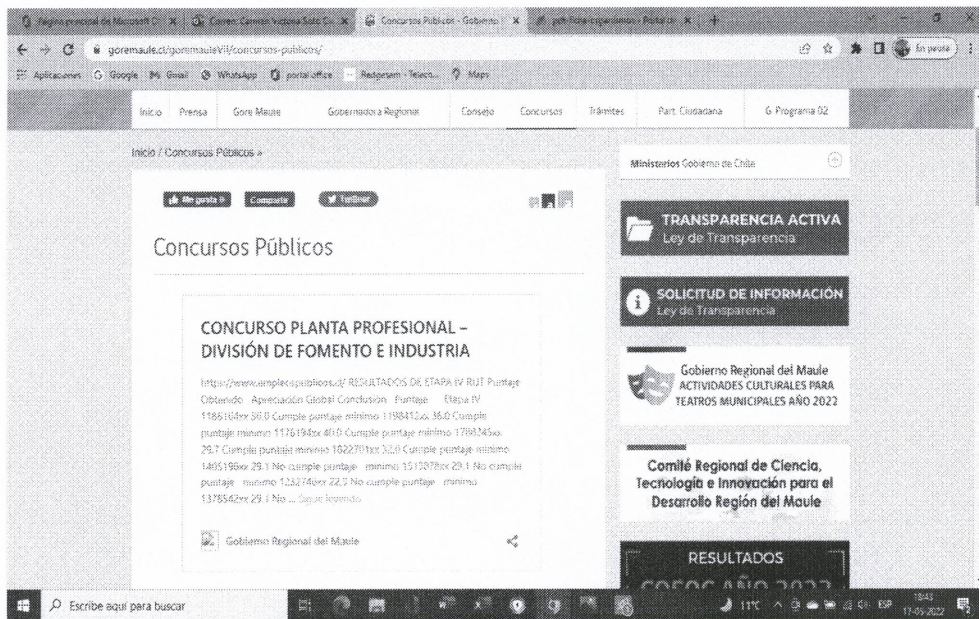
Página personal de Microsoft | Correo: Carmen Victoria Soto C. | Concursos Públicos - Gobierno | gob.cl/concursos - Portal de

goremaule.cl/goremauleVII/concursos-publicos/

Aplicaciones Google Gmail WhatsApp portal office Redgesam - Teleco... Maps

En pausa

Inicio Prensa Gore Maule Gobernador Regional Consejo Concursos Trámites Part. Ciudadana G. Programa 02

Inicio / Concursos Públicos »

Ministerios Gobierno de Chile

Me gusta 0 Compartir Twittear

Concursos Públicos

TRANSPARENCIA ACTIVA
Ley de Transparencia

SOLICITUD DE INFORMACIÓN
Ley de Transparencia

CONCURSO PLANTA PROFESIONAL – DIVISIÓN DE FOMENTO E INDUSTRIA

https://www.empleospublicos.cl/ RESULTADOS DE ETAPA IV RUT Puntaje Obtenido Apreciación Global Conclusión Puntaje Etapa IV 1186164xx 36.0 Cumple puntaje mínimo 1190412xx 36.0 Cumple puntaje mínimo 1176194xx 40.0 Cumple puntaje mínimo 1780245xx 29.7 Cumple puntaje mínimo 182270 1xx 32.0 Cumple puntaje mínimo 1405196xx 29.1 No cumple puntaje mínimo 151207 8xx 29.1 No cumple puntaje mínimo 123274xx 22.7 No cumple puntaje mínimo 1378542xx 29.1 No ... Sigue leyendo

Gobierno Regional del Maule
ACTIVIDADES CULTURALES PARA TEATROS MUNICIPALES AÑO 2022

Comité Regional de Ciencia, Tecnología e Innovación para el Desarrollo Región del Maule

Gobierno Regional del Maule

RESULTADOS
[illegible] AÑO 2022

Escribe aquí para buscar

11°C ESP 18:43 17-05-2022